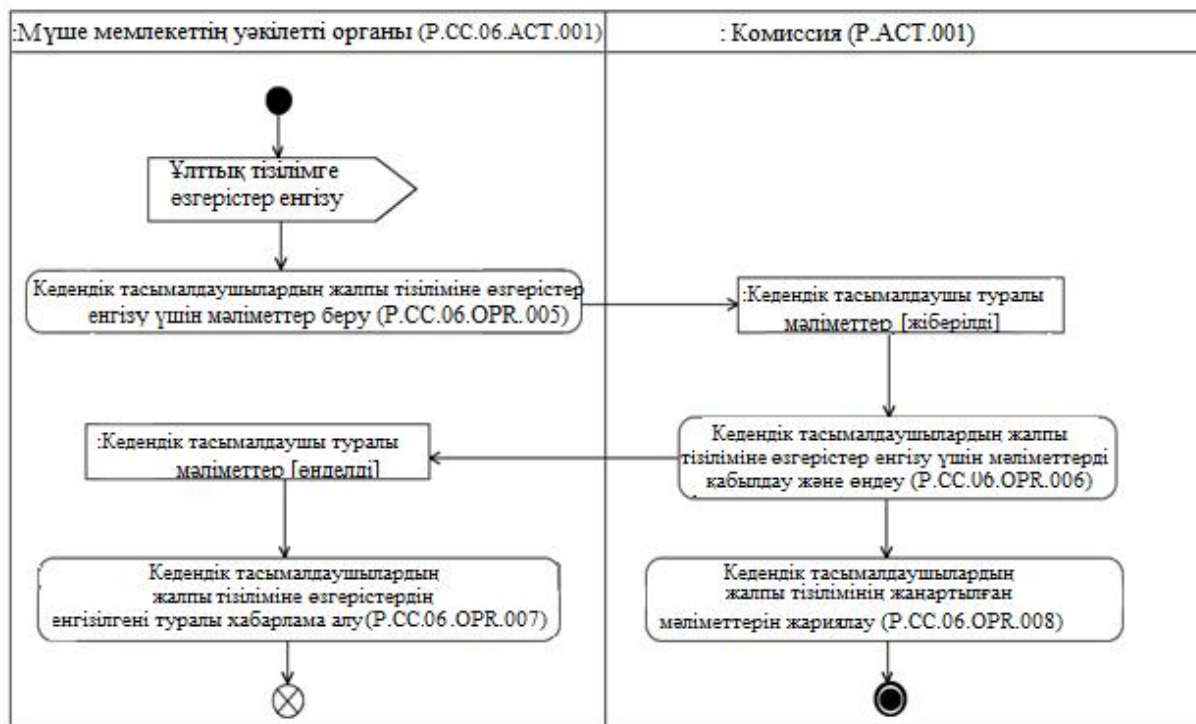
:Мүше мемлекеттің уәкілетті органы (P.CC.06.ACT.001)

: Комиссия (P.ACT.001)

Ұлттық тізілімге өзгерістер енгізу

Кедендік тасымалдаушылардың жалпы тізіліміне өзгерістер енгізу үшін мәліметтер беру (P.CC.06.OPR.005)

:Кедендік тасымалдаушы туралы мәліметтер [жіберілді]

Кедендік тасымалдаушылардың жалпы тізіліміне өзгерістер енгізу үшін мәліметтерді қабылдау және өңдеу (P.CC.06.OPR.006)

:Кедендік тасымалдаушы туралы мәліметтер [өңделді]

Кедендік тасымалдаушылардың жалпы тізіліміне өзгерістердің енгізілгені туралы хабарлама алу (P.CC.06.OPR.007)

Кедендік тасымалдаушылардың жалпы тізілімінің жаңартылған мәліметтерін жариялау (P.CC.06.OPR.008)